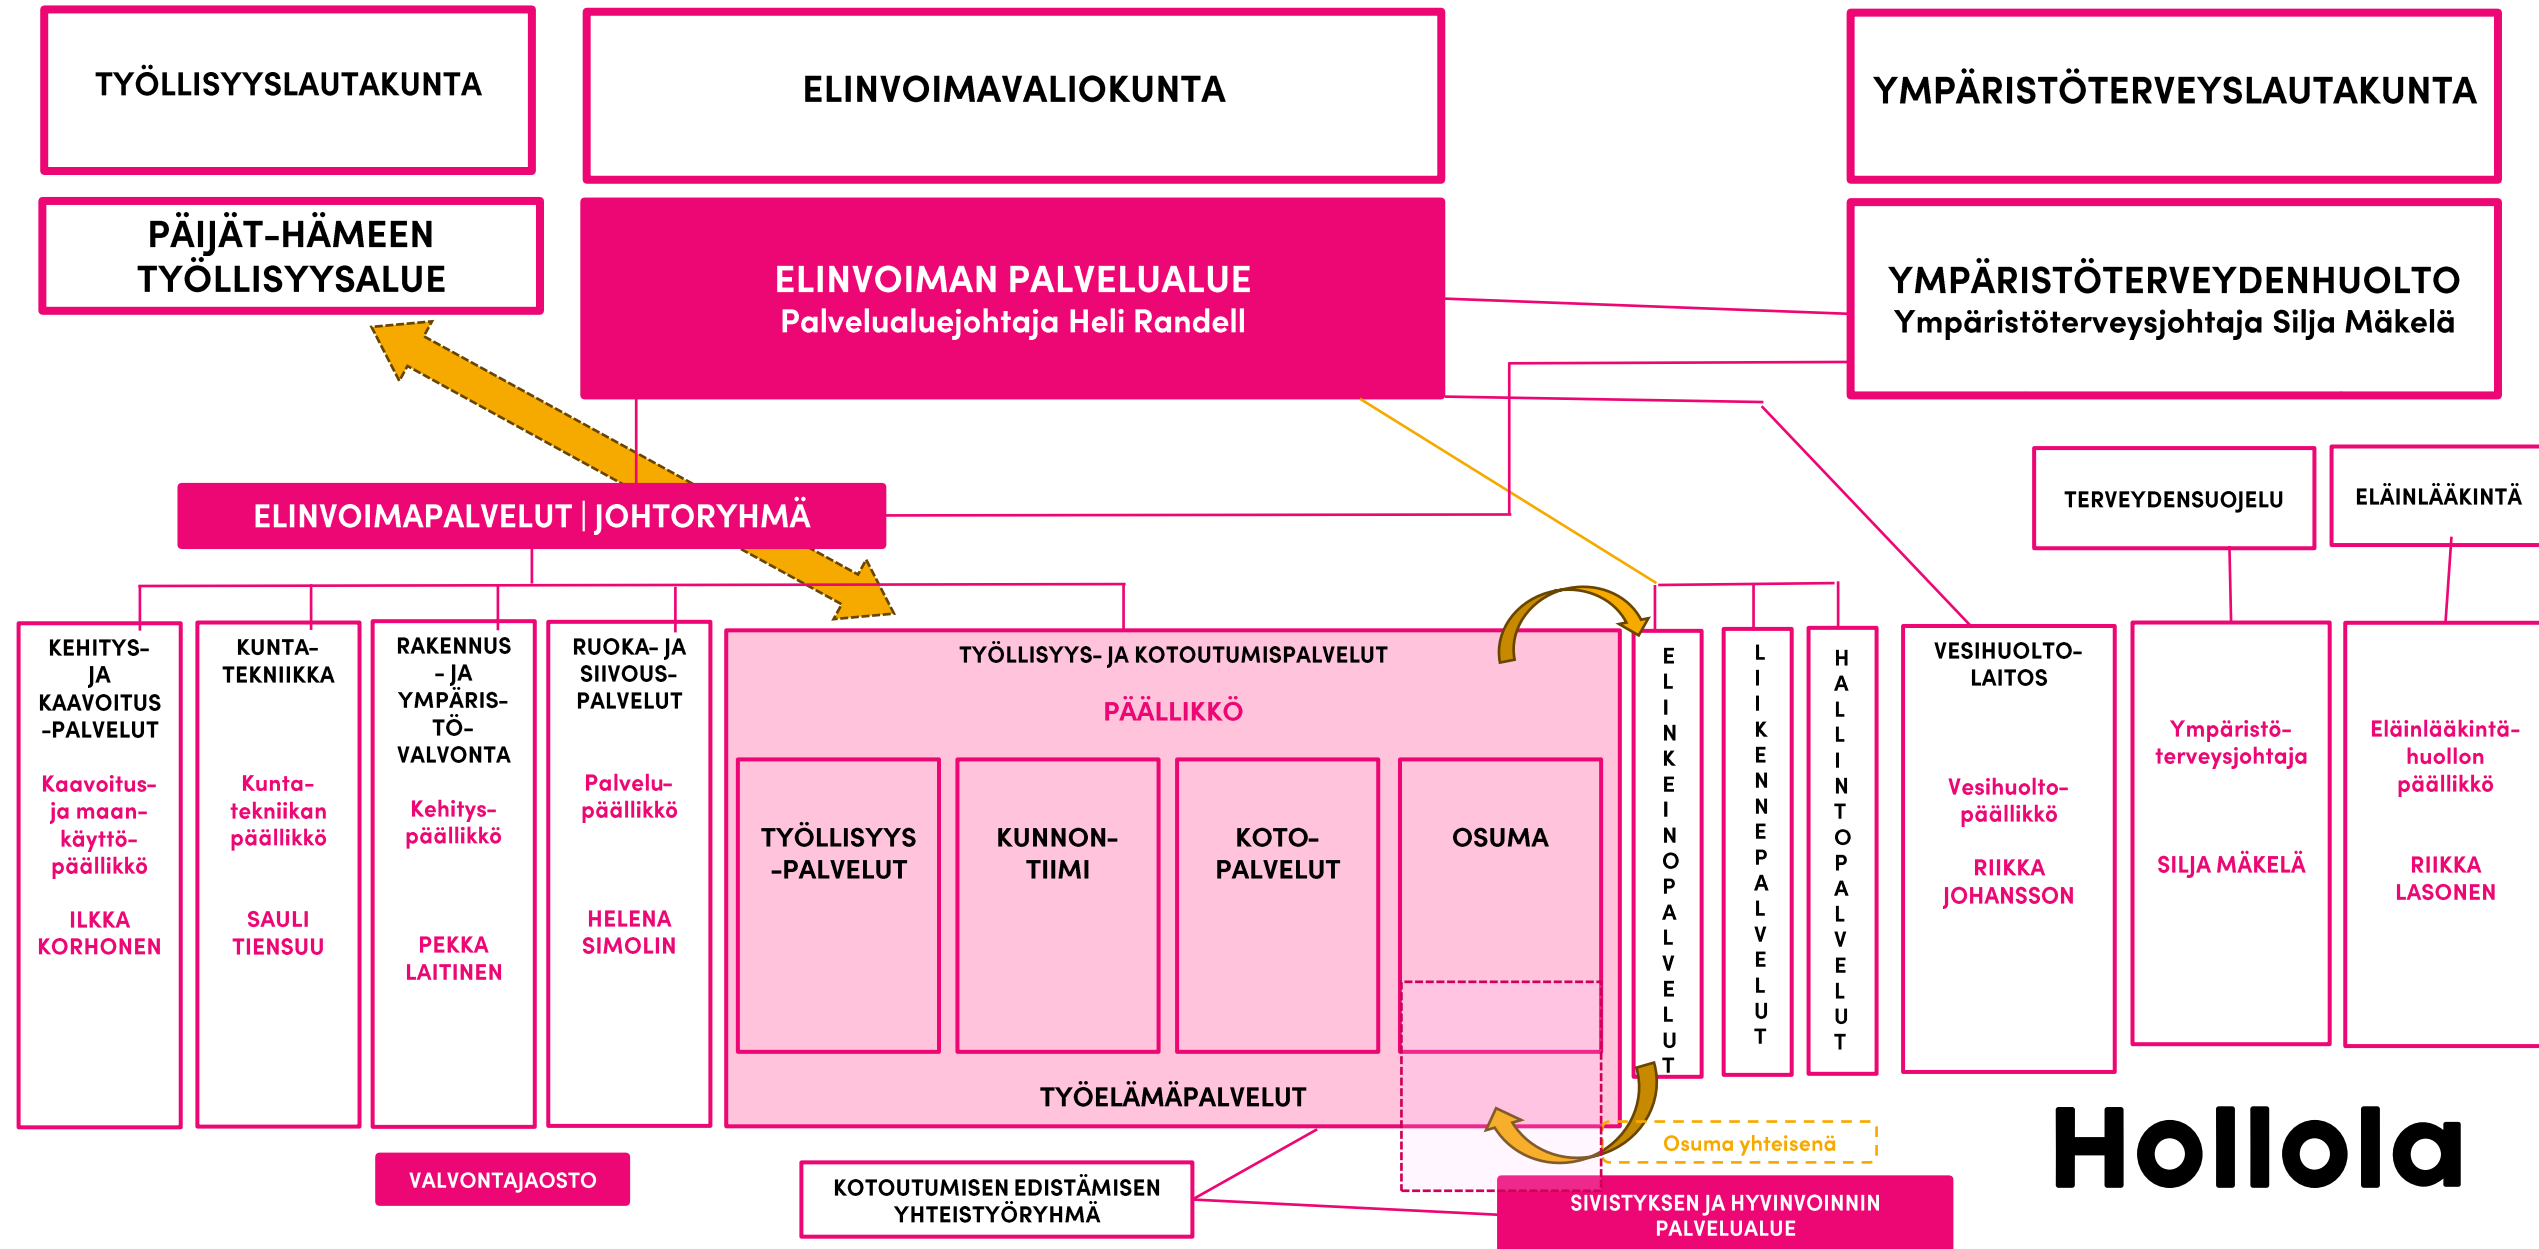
TYÖLLISYYSLAUTAKUNTA

ELINVOIMAVALIOKUNTA

YMPÄRISTÖTERVEYSLAUTAKUNTA

PÄIJÄT-HÄMEEN TYÖLLISYYSALUE

ELINVOIMAN PALVELUALUE
Palvelualuejohtaja Heli Randell

YMPÄRISTÖTERVEYDENHUOLTO
Ympäristöterveysjohtaja Silja Mäkelä

ELINVOIMAPALVELUT | JOHTORYHMÄ

TERVEYDENSUOJELU

ELÄINLÄÄKINTÄ

KEHITYS- JA KAAVOITUS-PALVELUT
Kaavoitus- ja maankäyttöpäällikkö
ILKKA KORHONEN

KUNTATEKNIIKKA
Kuntatekniikan päällikkö
SAULI TIENSUU

RAKENNUS- JA YMPÄRISTÖVALVONTA
Kehityspäällikkö
PEKKA LAITINEN

RUOKA- JA SIIVOUSPALVELUT
Palvelupäällikkö
HELENA SIMOLIN

TYÖLLISYYS- JA KOTOUTUMISPALVELUT
PÄÄLLIKKÖ

TYÖLLISYYS-PALVELUT

KUNNONTIIMI

KOTOPALVELUT

OSUMA

TYÖELÄMÄPALVELUT

ELINKEINOPALVELUT

LIIKENNEPALVELUT

HALLINTOPALVELUT

VESIHUOLTOLAITOS
Vesihuoltopäällikkö
RIIKKA JOHANSSON

Ympäristöterveysjohtaja
SILJA MÄKELÄ

Eläinlääkintähuollon päällikkö
RIIKKA LASONEN

Osuma yhteisenä

VALVONTAJAOSTO

KOTOUTUMISEN EDISTÄMISEN YHTEISTYÖRYHMÄ

SIVISTYKSEN JA HYVINVOINNIN PALVELUALUE

Hollola